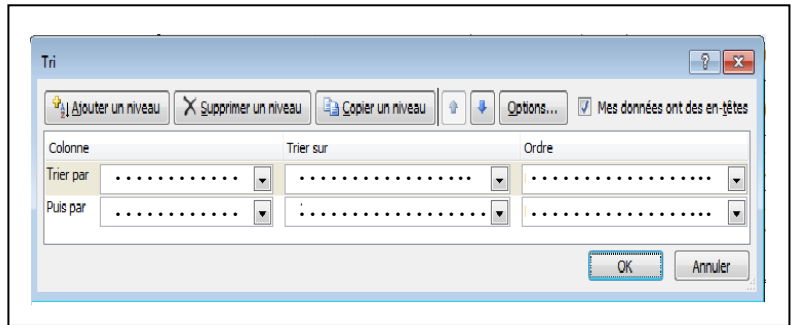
Tri

? X

Ajouter un niveau | Supprimer un niveau | Copier un niveau | Options... | Mes données ont des en-têtes

| Colonne | | Trier sur | Ordre |
|---|---|---|---|
| Trier par | ............ | ................... | ................... |
| Puis par | ............ | ................... | ................... |

OK | Annuler